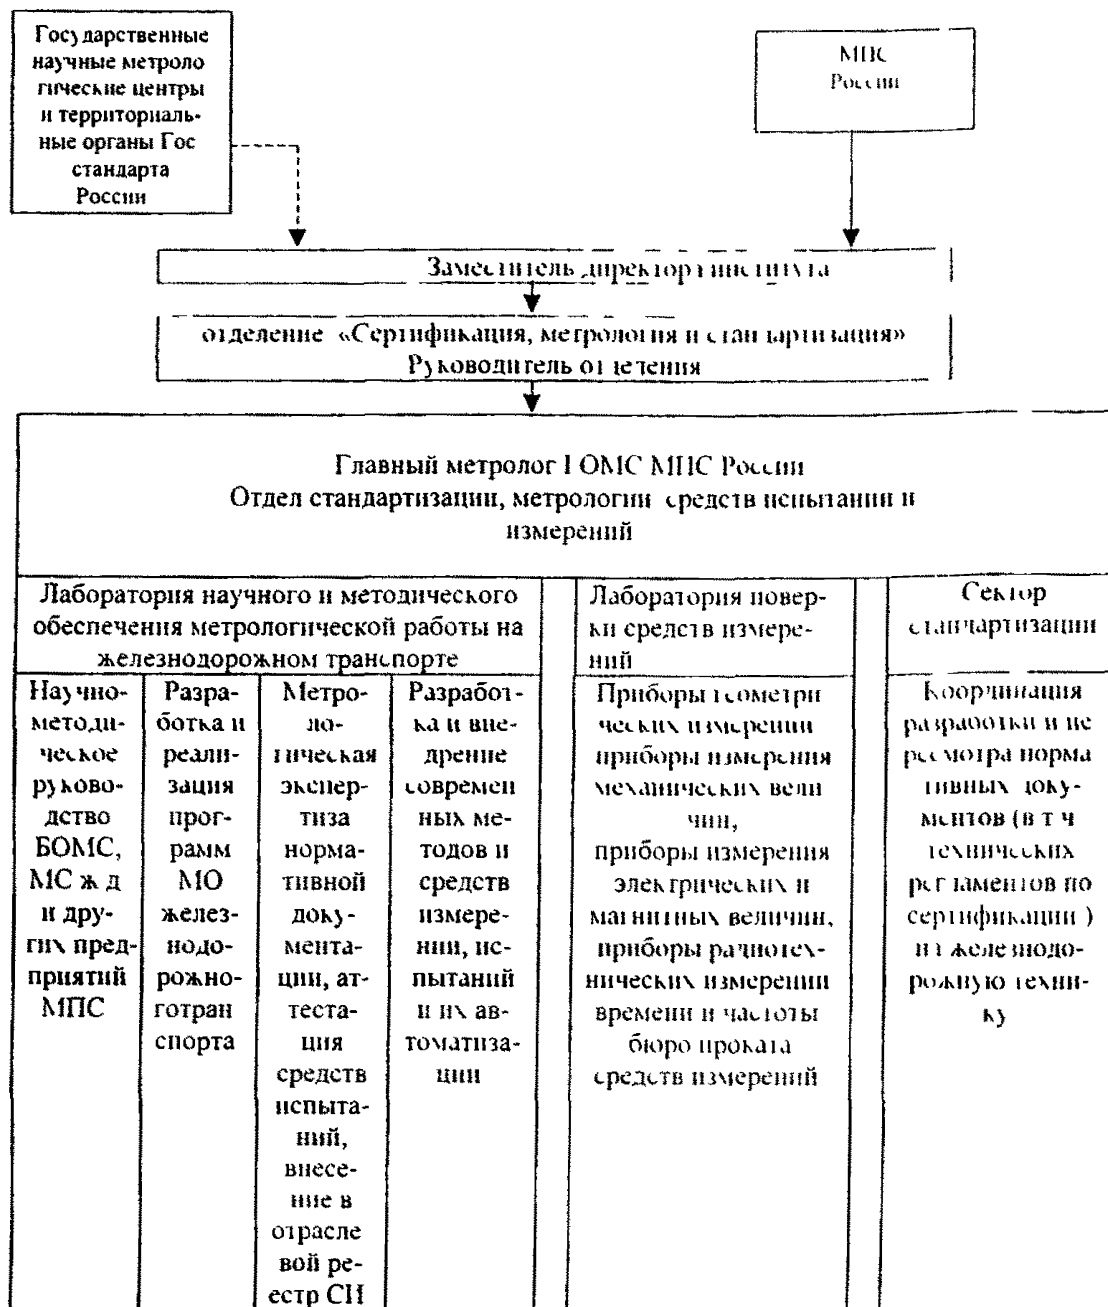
Государственные научные метрологические центры и территориальные органы Госстандарта России

МПС России

Заместитель директора института

отделение «Сертификация, метрология и стандартизация»
Руководитель отделения

Главный метролог ГОМС МПС России
Отдел стандартизации, метрологии средств испытаний и измерений

Лаборатория научного и методического обеспечения метрологической работы на железнодорожном транспорте

Научно-методическое руководство БОМС, МС ж д и других предприятий МПС

Разработка и реализация программ МО железнодорожного транспорта

Метрологическая экспертиза нормативной документации, аттестация средств испытаний, внесение в отраслевой реестр СИ

Разработка и внедрение современных методов и средств измерений, испытаний и их автоматизации

Лаборатория поверки средств измерений

Приборы геометрических измерений приборы измерения механических величин, приборы измерения электрических и магнитных величин, приборы радиотехнических измерений времени и частоты бюро проката средств измерений

Сектор стандартизации

Координация разработки и пересмотра нормативных документов (в т ч технических регламентов по сертификации ) на железнодорожную технику